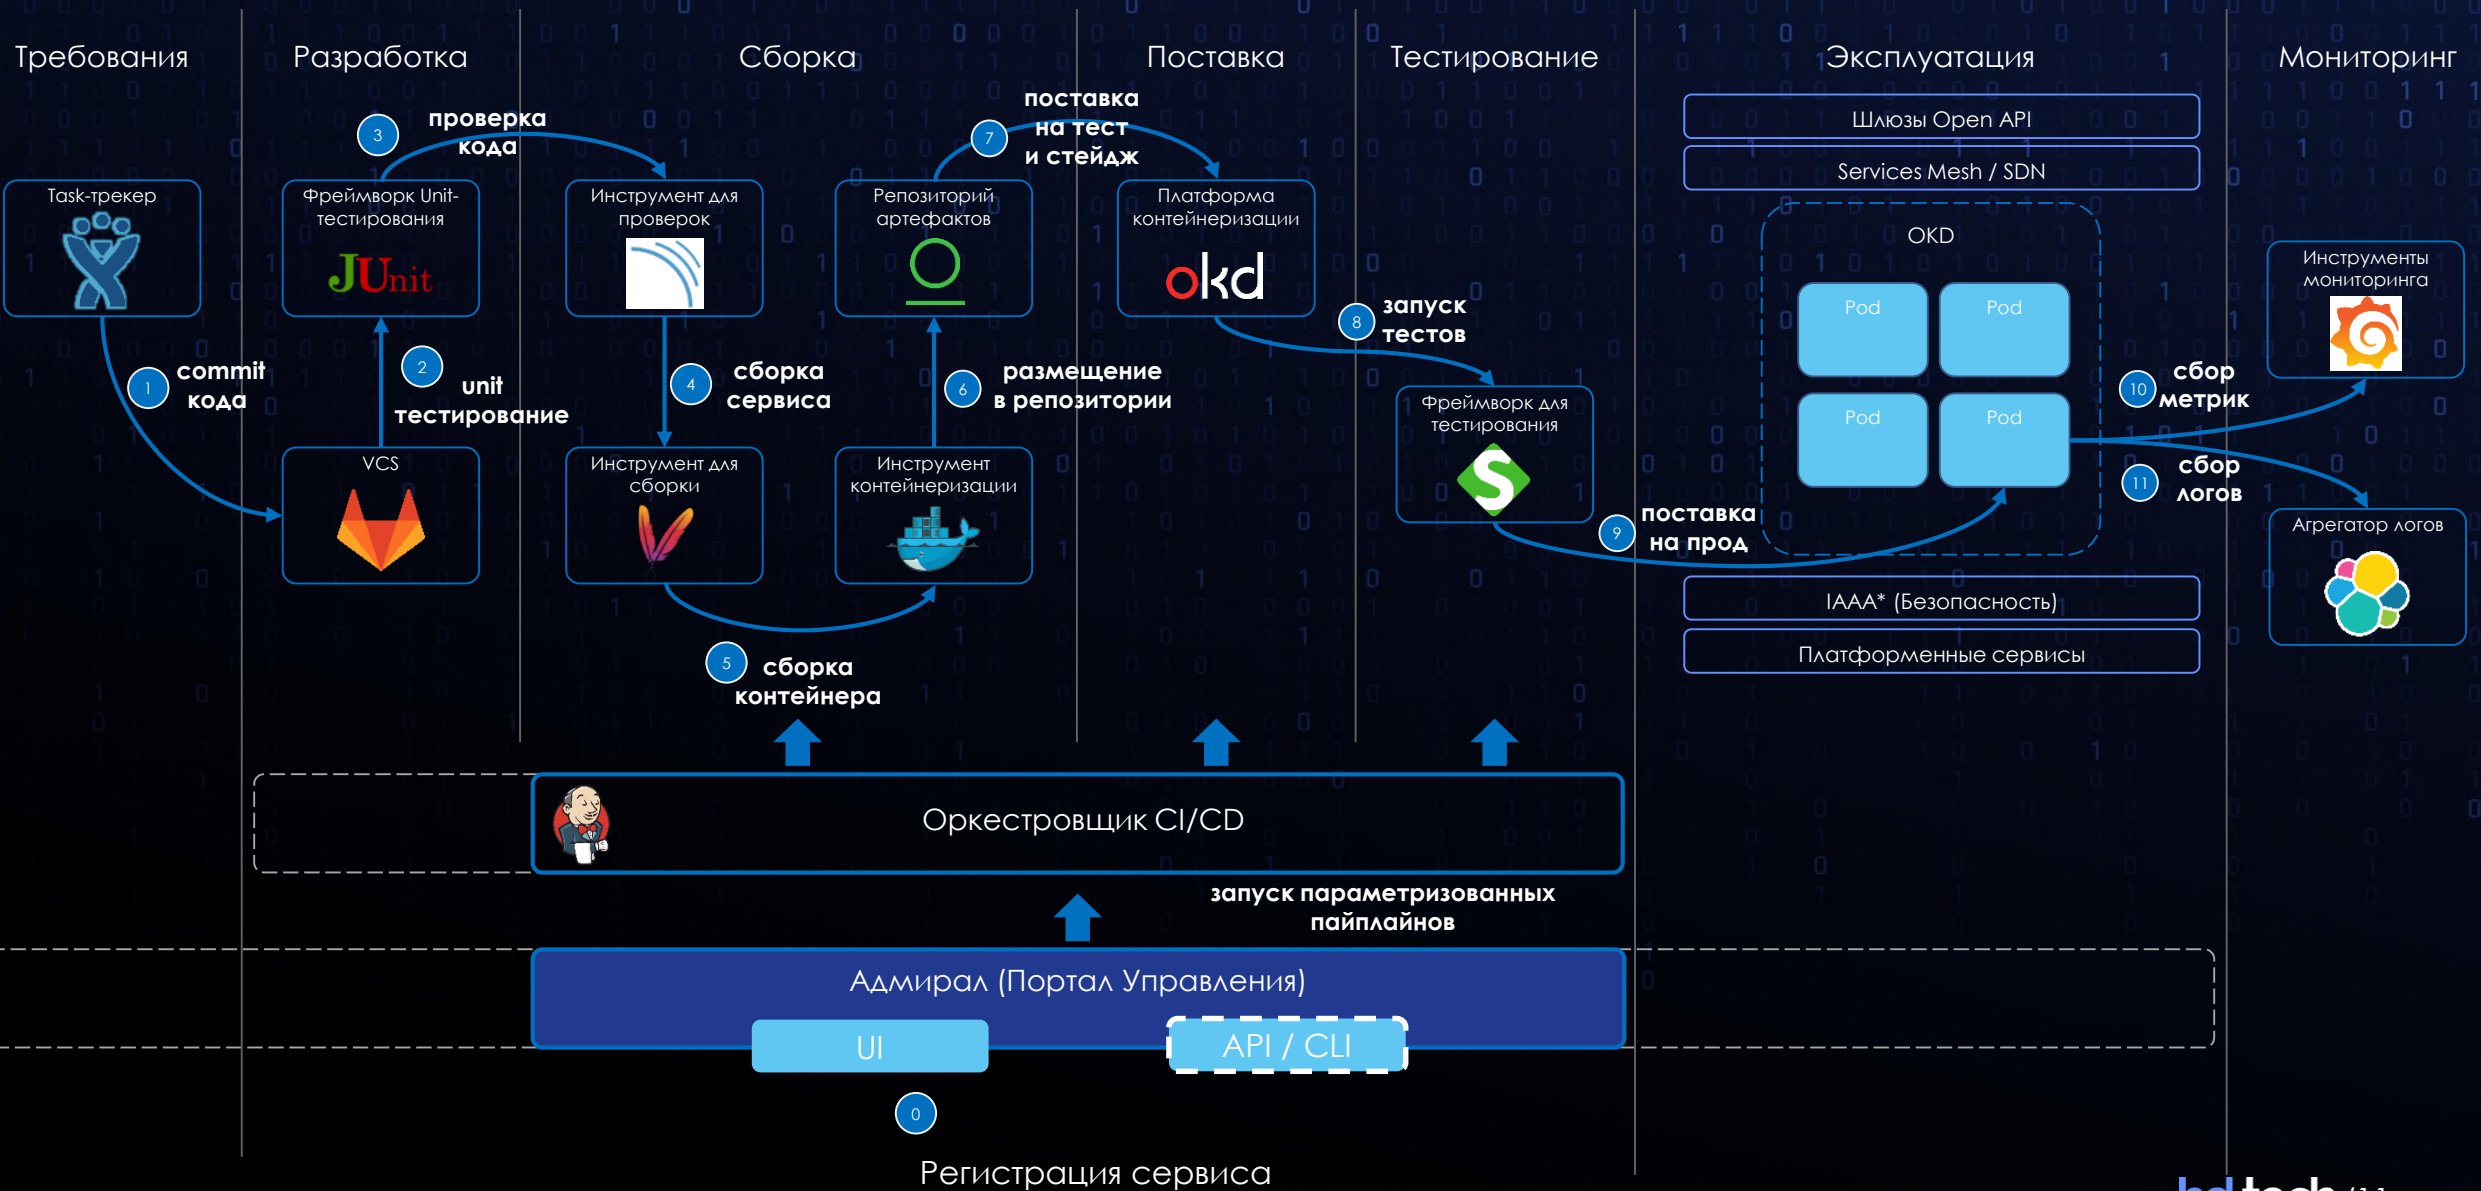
Требования

Разработка

Сборка

Поставка

Тестирование

Эксплуатация

Мониторинг

Task-трекер

1 commit кода

Фреймворк Unit-тестирования

JUnit

2 unit тестирование

VCS

3 проверка кода

Инструмент для проверок

4 сборка сервиса

Инструмент для сборки

5 сборка контейнера

Репозиторий артефактов

6 размещение в репозитории

Инструмент контейнеризации

7 поставка на тест и стейдж

Платформа контейнеризации

okd

8 запуск тестов

Фреймворк для тестирования

9 поставка на прод

Шлюзы Open API

Services Mesh / SDN

OKD

Pod

Pod

Pod

Pod

IAAA* (Безопасность)

Платформенные сервисы

Инструменты мониторинга

10 сбор метрик

11 сбор логов

Агрегатор логов

Оркестровщик CI/CD

запуск параметризованных пайплайнов

Адмирал (Портал Управления)

UI

API / CLI

0

Регистрация сервиса